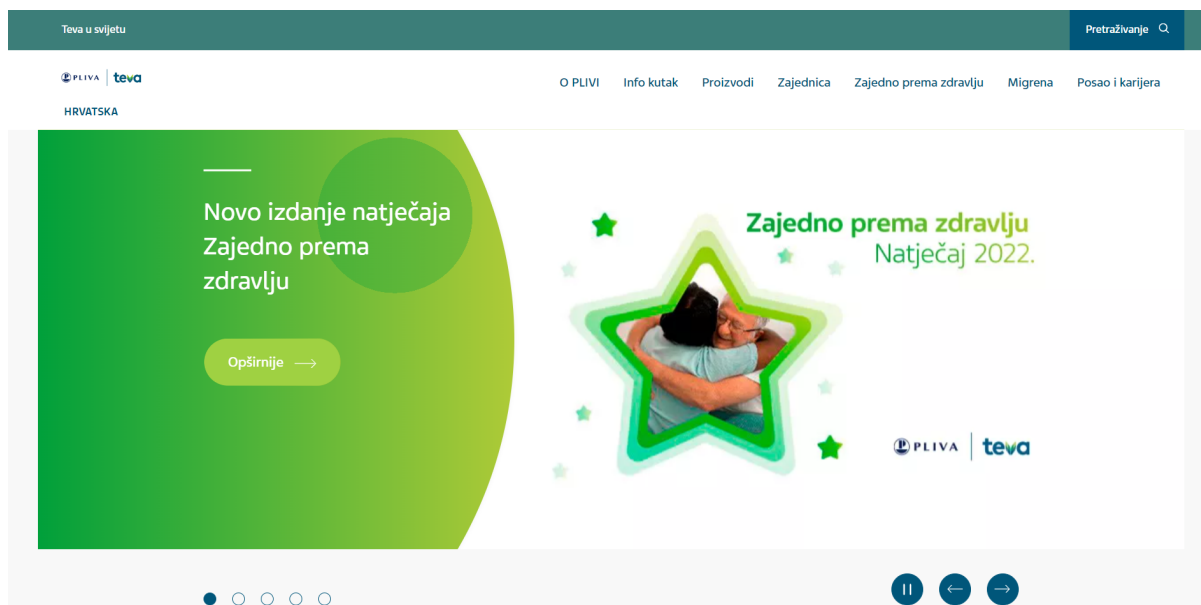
Teva u svijetu

Pretraživanje

PLIVA teva

HRVATSKA

O PLIVI Info kutak Proizvodi Zajednica Zajedno prema zdravlju Migrena Posao i karijera

Novo izdanje natječaja Zajedno prema zdravlju

Opširnije

Zajedno prema zdravlju
Natječaj 2022.

PLIVA teva